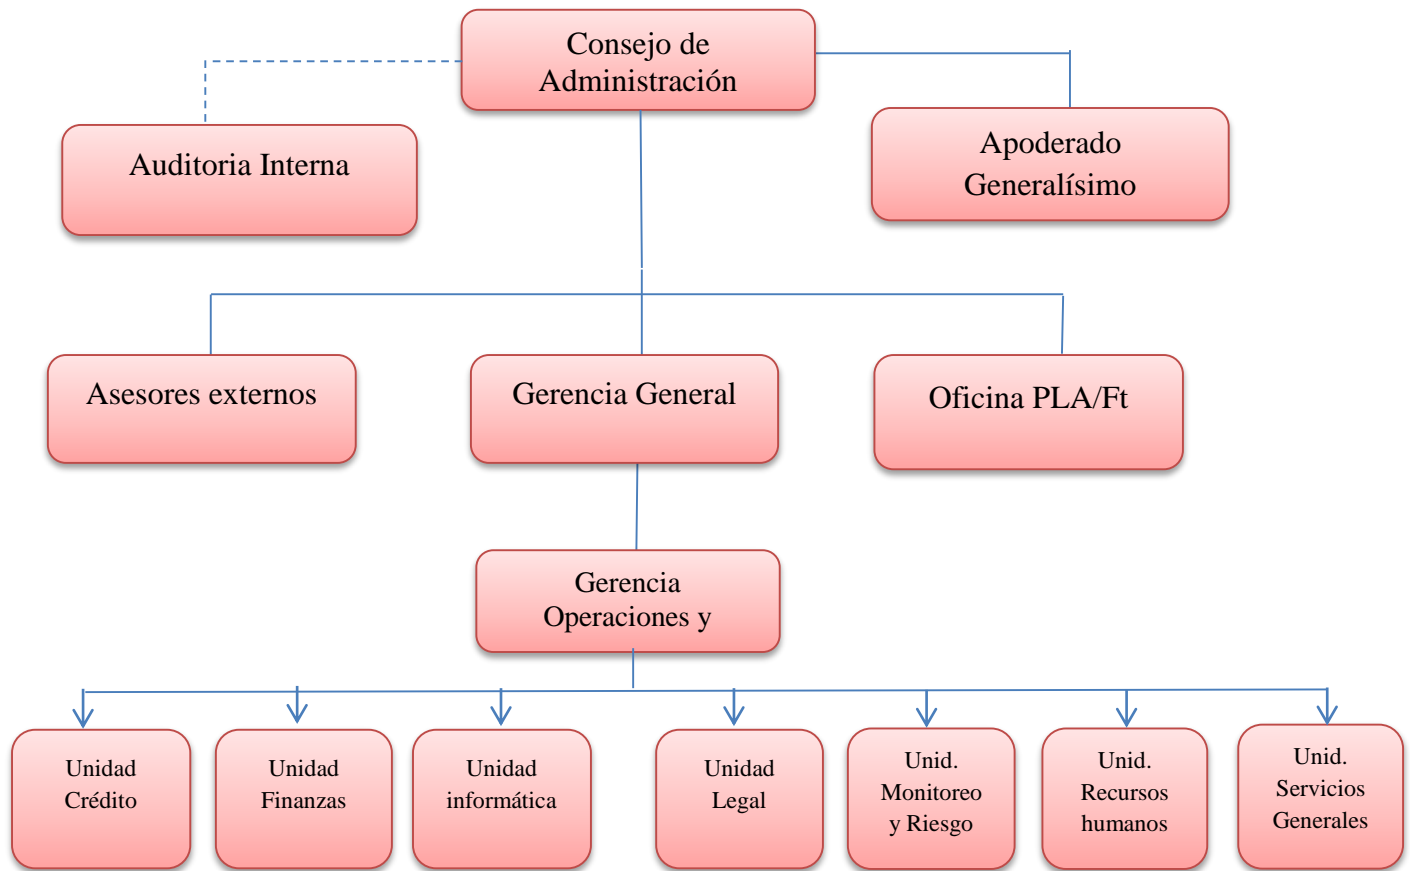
Consejo de Administración

Auditoria Interna

Apoderado Generalísimo

Asesores externos

Gerencia General

Oficina PLA/Ft

Gerencia Operaciones y

Unidad Crédito

Unidad Finanzas

Unidad informática

Unidad Legal

Unid. Monitoreo y Riesgo

Unid. Recursos humanos

Unid. Servicios Generales